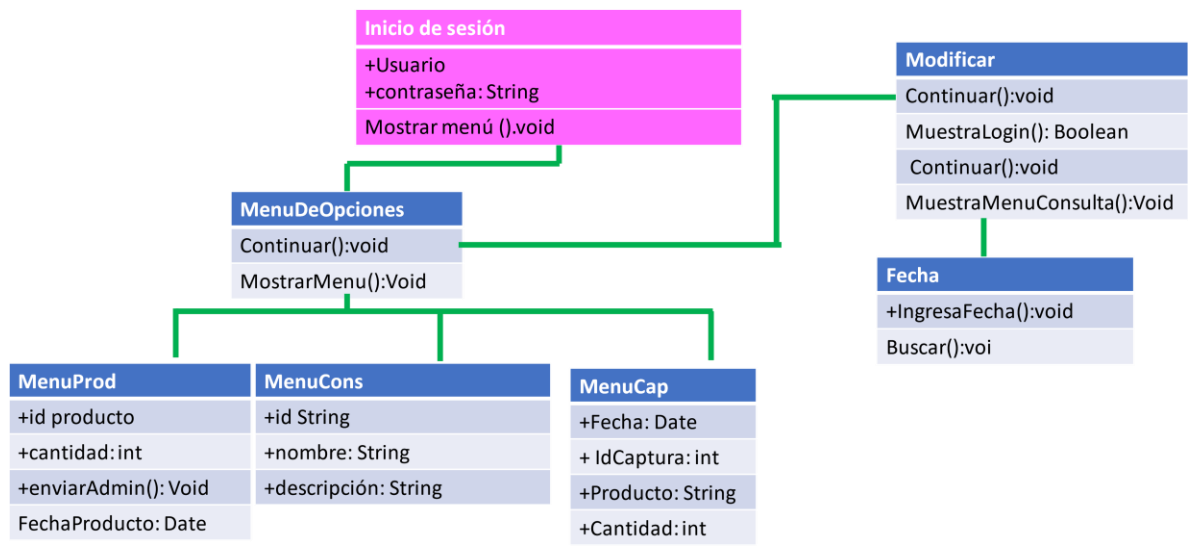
Inicio de sesión

+Usuario
+contraseña: String

Mostrar menú ().void

Modificar

Continuar():void

MuestraLogin(): Boolean

Continuar():void

MuestraMenuConsulta():Void

MenuDeOpciones

Continuar():void

MostrarMenu():Void

Fecha

+IngresaFecha():void

Buscar():voi

MenuProd

+id producto

+cantidad: int

+enviarAdmin(): Void

FechaProducto: Date

MenuCons

+id String

+nombre: String

+descripción: String

MenuCap

+Fecha: Date

+ IdCaptura: int

+Producto: String

+Cantidad: int